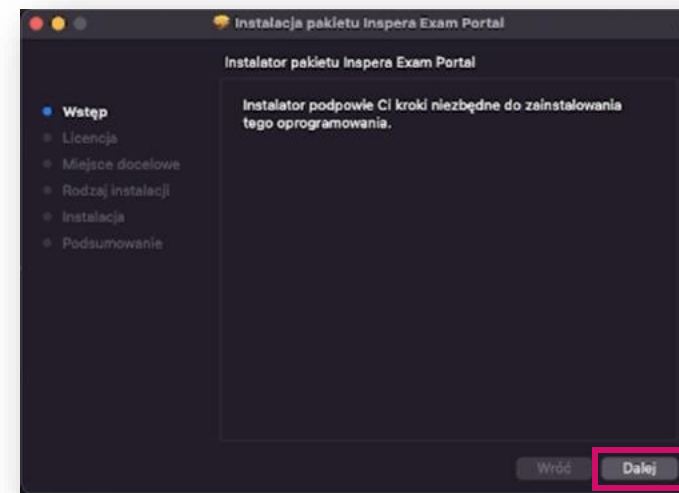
Instalacja pakietu Inspera Exam Portal

Instalator pakietu Inspera Exam Portal

Wstęp
Licencja
Miejsce docelowe
Rodzaj instalacji
Instalacja
Podsumowanie

Instalator podpowie Ci kroki niezbędne do zainstalowania tego oprogramowania.

Wróć
Dalej